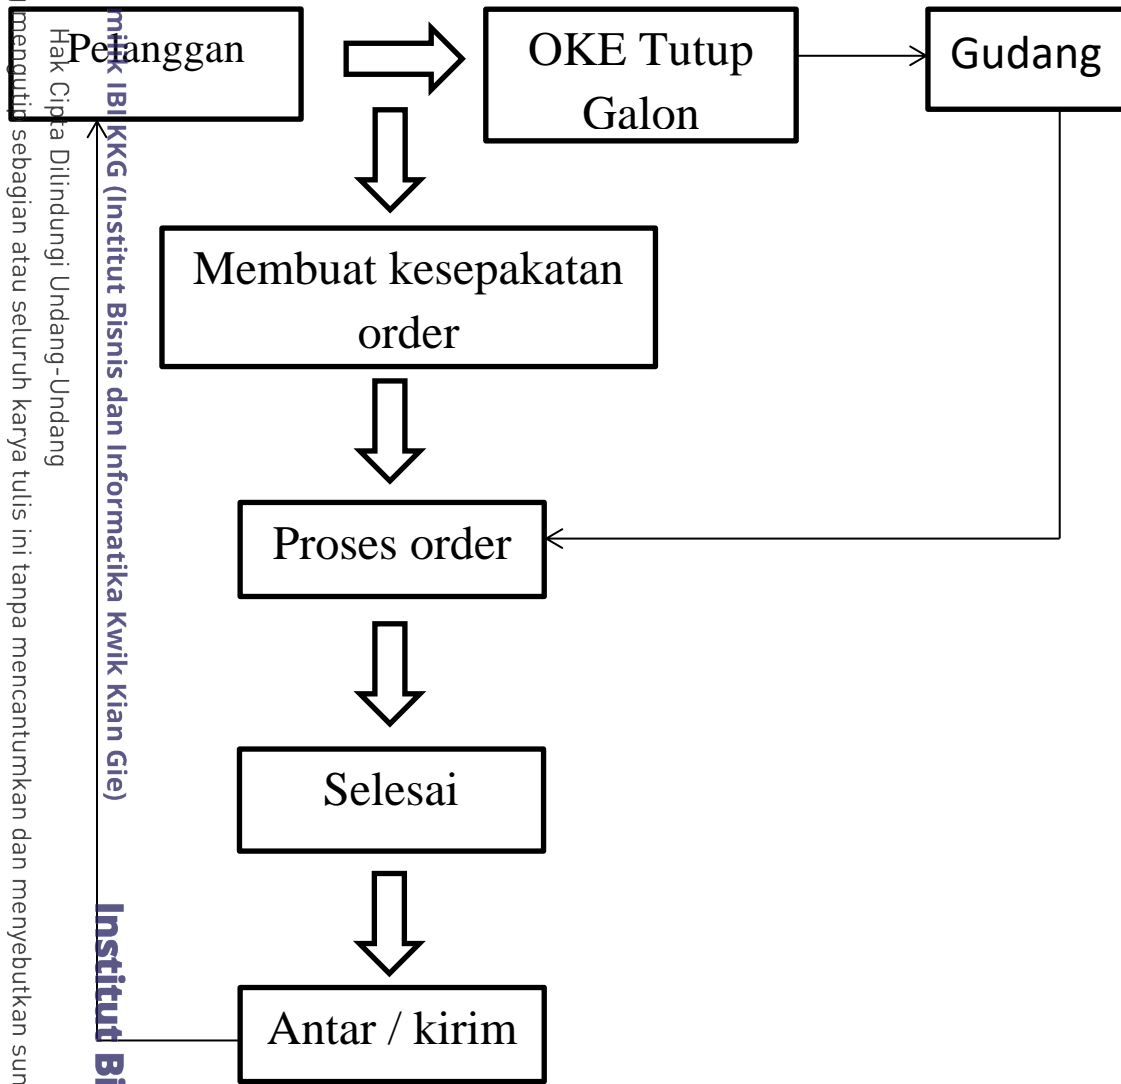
Pelanggan

OKE Tutup Galon

Gudang

Membuat kesepakatan order

Proses order

Selesai

Antar / kirim

milik IBI KKG (Institut Bisnis dan Informatika Kwik Kian Gie)

Hak Cipta Dilindungi Undang-Undang

mengutip sebagian atau seluruh karya tulis ini tanpa mencantumkan dan menyebutkan sum

Institut Bi